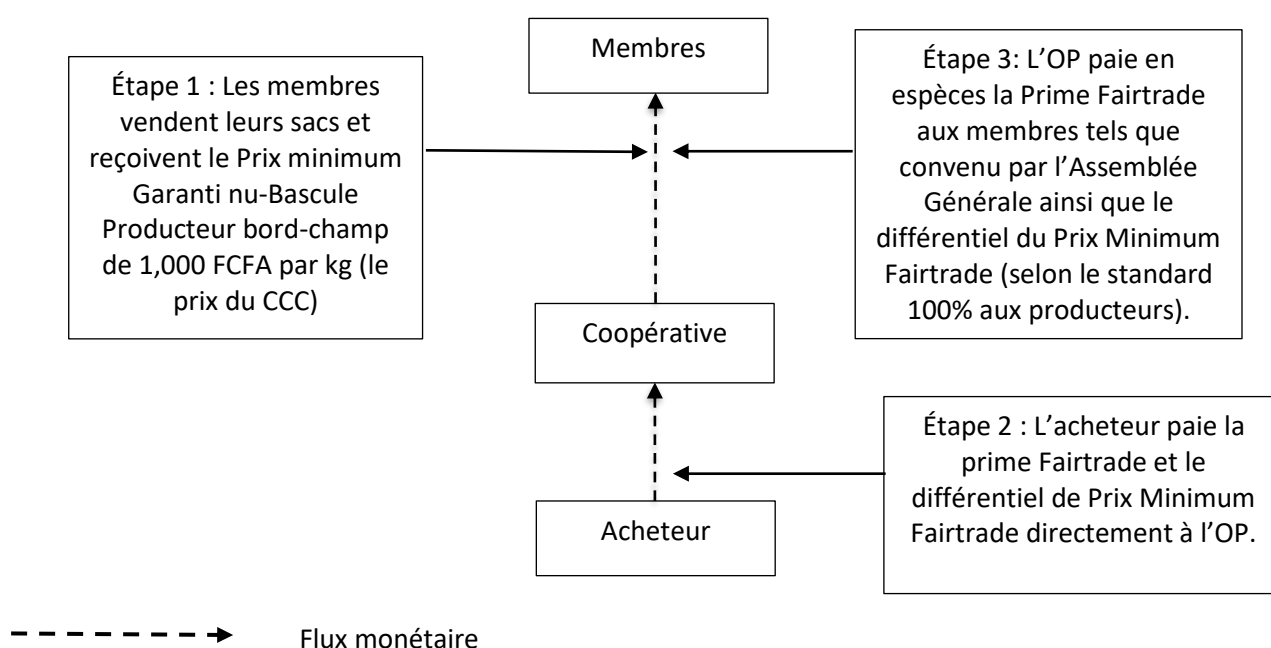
Membres

Étape 1 : Les membres vendent leurs sacs et reçoivent le Prix minimum Garanti nu-Bascule Producteur bord-champ de 1,000 FCFA par kg (le prix du CCC)

Étape 3: L'OP paie en espèces la Prime Fairtrade aux membres tels que convenu par l'Assemblée Générale ainsi que le différentiel du Prix Minimum Fairtrade (selon le standard 100% aux producteurs).

Coopérative

Étape 2 : L'acheteur paie la prime Fairtrade et le différentiel de Prix Minimum Fairtrade directement à l'OP.

Acheteur

Flux monétaire